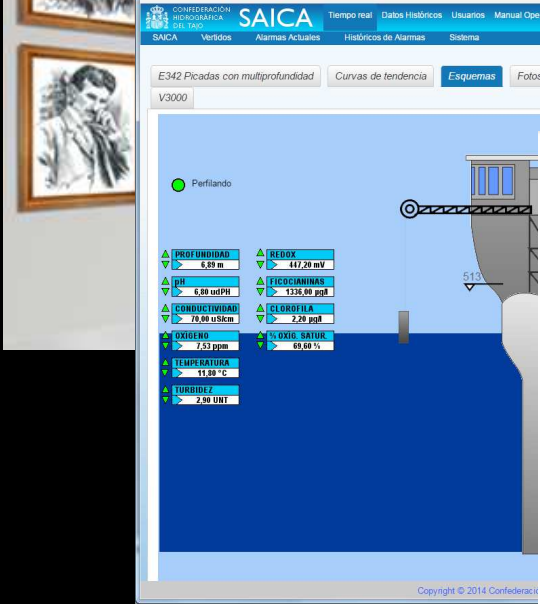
CONFEDERACIÓN HIDROGRÁFICA DEL TAJO SAICA Tiempo real Datos Históricos Usuarios Manual Ope

SAICA Vertidos Alarmas Actuales Históricos de Alarmas Sistema

E342 Picadas con multiprofundidad Curvas de tendencia Esquemas Fotos

V3000

Perfilando

513

| | |
|---|---|
| PROFUNDIDAD 6,89 m | REDOX 447,20 mV |
| pH 6,80 udPH | FICOCIANINAS 1336,00 µg/l |
| CONDUCTIVIDAD 70,00 uS/cm | CLOROFILA 2,20 µg/l |
| OXIGENO 7,53 ppm | % OXIG. SATUR. 69,60 % |
| TEMPERATURA 11,80 °C | |
| TURBIDEZ 2,90 UNT | |

Copyright © 2014 Confederació